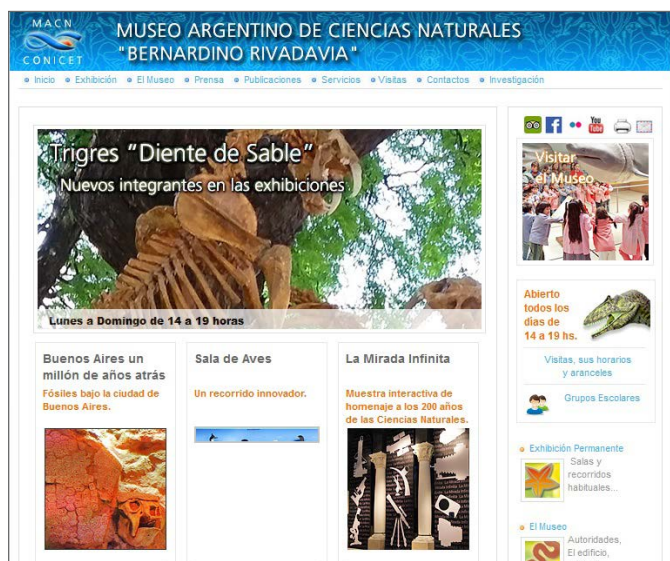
MACN
CONICET
MUSEO ARGENTINO DE CIENCIAS NATURALES
"BERNARDINO RIVADAVIA"

Inicio Exhibición El Museo Prensa Publicaciones Servicios Visitas Contactos Investigación

Trigres "Diente de Sable"
Nuevos integrantes en las exhibiciones
Lunes a Domingo de 14 a 19 horas

Visitar el Museo

Abierto todos los días de 14 a 19 hs.

Visitas, sus horarios y aranceles

Grupos Escolares

Buenos Aires un millón de años atrás
Fósiles bajo la ciudad de Buenos Aires.

Sala de Aves
Un recorrido innovador.

La Mirada Infinita
Muestra interactiva de homenaje a los 200 años de las Ciencias Naturales.

Exhibición Permanente
Salas y recorridos habituales...

El Museo
Autoridades, El edificio,